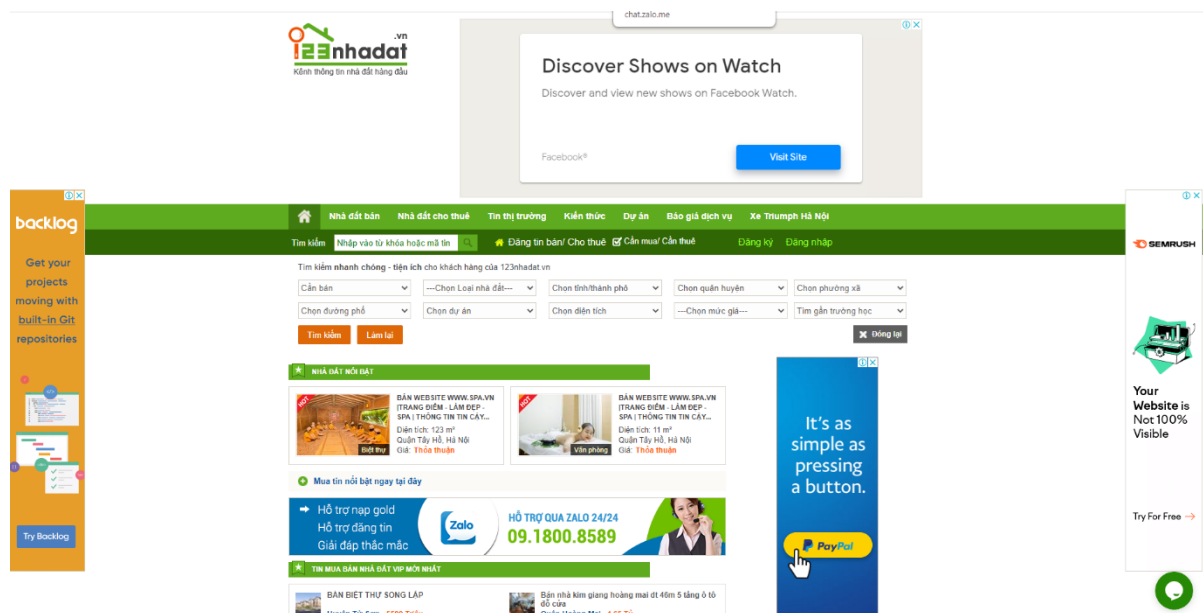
chat.zalo.me

123nhadat.vn
Kênh thông tin nhà đất hàng đầu

Discover Shows on Watch
Discover and view new shows on Facebook Watch.
Facebook®
Visit Site

backlog
Get your projects moving with built-in Git repositories
Try Backlog

SEMRUSH
Your Website is Not 100% Visible
Try For Free →

Nhà đất bán | Nhà đất cho thuê | Tin thị trường | Kiến thức | Dự án | Báo giá dịch vụ | Xe Triumph Hà Nội

Tìm kiếm | Nhập vào từ khóa hoặc mã tin | Đăng tin bán/ Cho thuê | Cần mua/ Cần thuê | Đăng ký | Đăng nhập

Tìm kiếm nhanh chóng - tiện ích cho khách hàng của 123nhadat.vn

Cần bán | ---Chọn Loại nhà đất--- | Chọn tỉnh/thành phố | Chọn quận huyện | Chọn phường xã
Chọn đường phố | Chọn dự án | Chọn diện tích | ---Chọn mức giá--- | Tìm gần trường học

Tìm kiếm | Làm lại | Đóng lại

NHÀ ĐẤT NỔI BẬT

HOT
BÁN WEBSITE WWW.SPA.VN |TRANG ĐIỂM - LÀM ĐẸP - SPA | THÔNG TIN TIN CẬY...
Diện tích: 123 m²
Quận Tây Hồ, Hà Nội
Giá: Thỏa thuận
Biệt thự

HOT
BÁN WEBSITE WWW.SPA.VN |TRANG ĐIỂM - LÀM ĐẸP - SPA | THÔNG TIN TIN CẬY...
Diện tích: 11 m²
Quận Tây Hồ, Hà Nội
Giá: Thỏa thuận
Văn phòng

Mua tin nổi bật ngay tại đây

Hỗ trợ nạp gold
Hỗ trợ đăng tin
Giải đáp thắc mắc
Zalo
HỖ TRỢ QUA ZALO 24/24
09.1800.8589

It's as simple as pressing a button.
PayPal

TIN MUA BÁN NHÀ ĐẤT VIP MỚI NHẤT

BÁN BIỆT THỰ SONG LẬP
Bán nhà kim giang hoàng mai dt 46m 5 tầng ô tô đỗ cửa
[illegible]